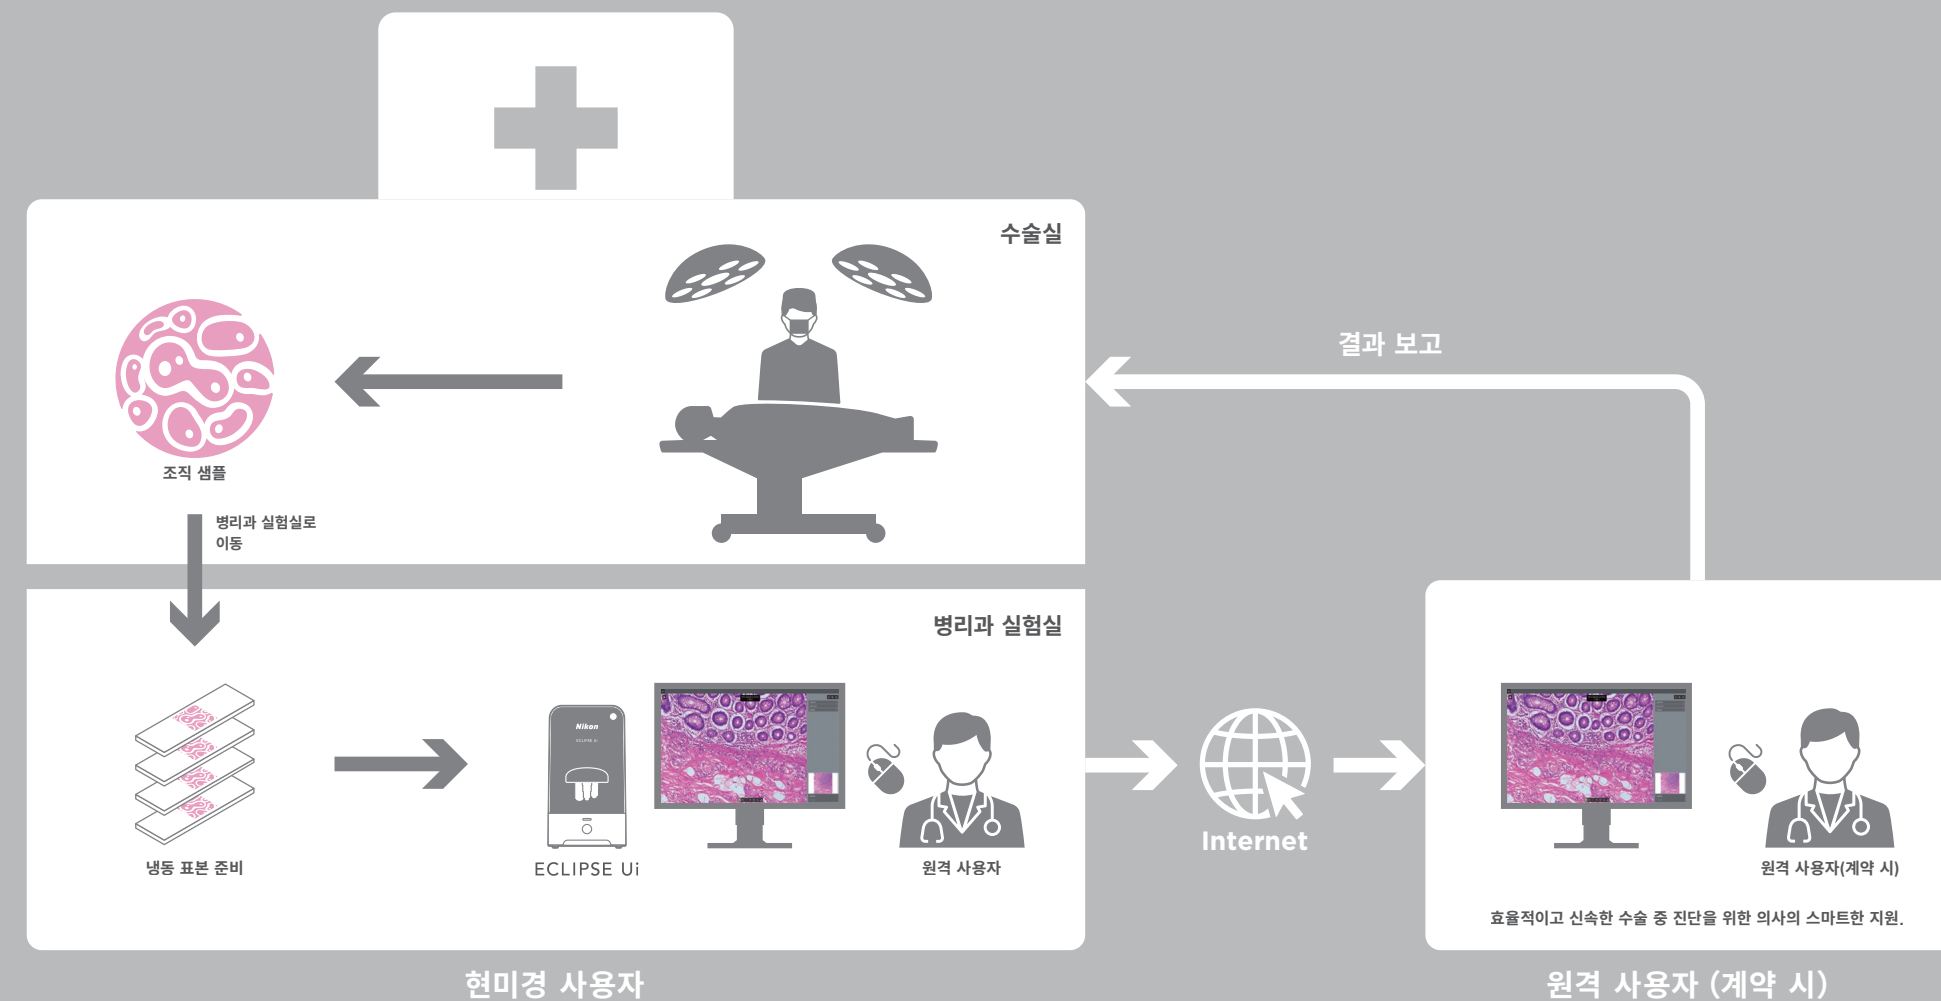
수술실

조직 샘플

병리과 실험실로 이동

결과 보고

병리과 실험실

Nikon

냉동 표본 준비

ECLIPSE Ui

원격 사용자

Internet

원격 사용자(계약 시)

효율적이고 신속한 수술 중 진단을 위한 의사의 스마트한 지원.

현미경 사용자

원격 사용자 (계약 시)